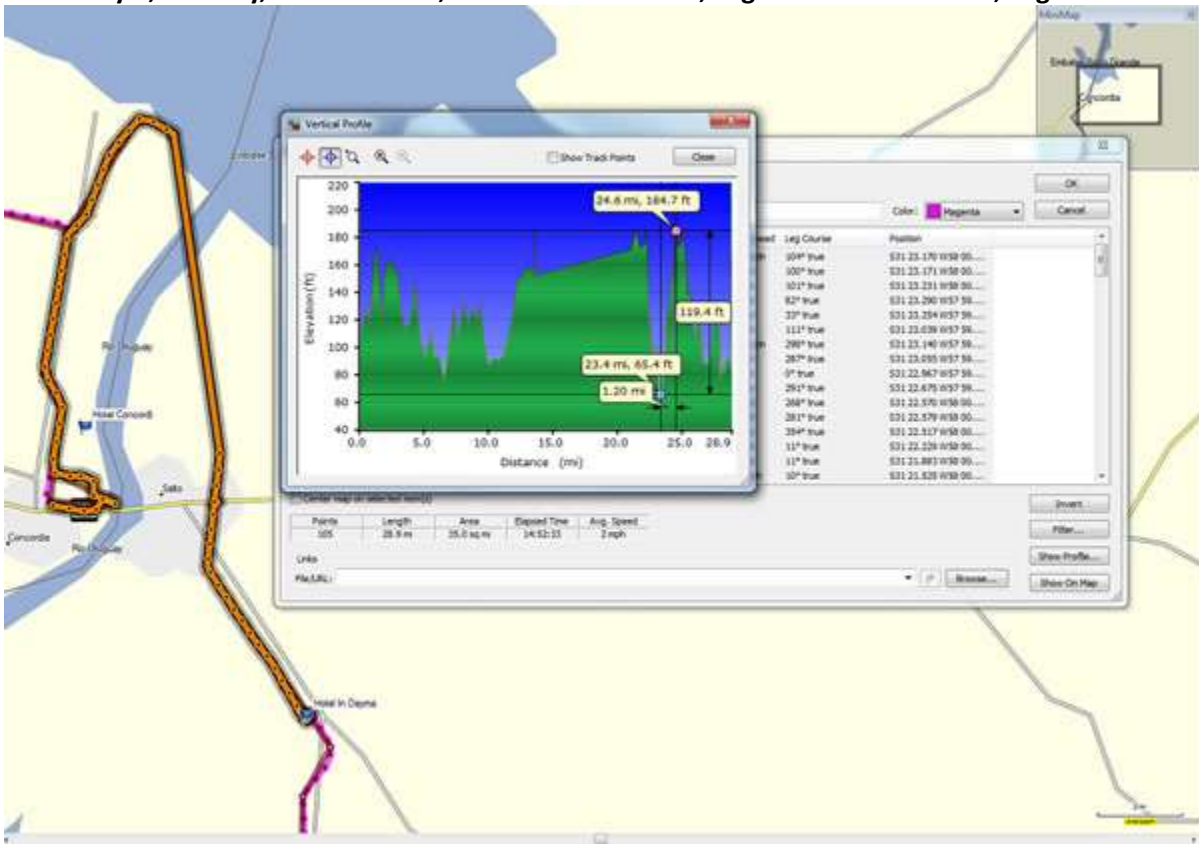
MiniMap

Embalse Salto Grande

Concordia

Vertical Profile

Show Track Points

Close

220
200
180
160
140
120
100
80
60
40

Elevation (ft)

0.0 5.0 10.0 15.0 20.0 25.0 28.9

Distance (mi)

24.6 mi, 184.7 ft

119.4 ft

23.4 mi, 65.4 ft

1.20 mi

Color: Magenta

OK

Cancel

Leg Course

Position

104° true S31 23.170 W58 00....
100° true S31 23.171 W58 00....
101° true S31 23.231 W58 00....
82° true S31 23.290 W57 59....
33° true S31 23.254 W57 59....
111° true S31 23.039 W57 59....
298° true S31 23.140 W57 59....
287° true S31 23.055 W57 59....
0° true S31 22.967 W57 59....
291° true S31 22.675 W57 59....
268° true S31 22.570 W58 00....
281° true S31 22.579 W58 00....
354° true S31 22.517 W58 00....
11° true S31 22.229 W58 00....
11° true S31 21.883 W58 00....
10° true S31 21.525 W58 00....

Center map on selected item(s)

| Points | Length | Area | Elapsed Time | Avg. Speed |
|---|---|---|---|---|
| 105 | 28.9 mi | 35.0 sq mi | 14:52:15 | 2 mph |

Links

File/URL:

Browse...

Invert

Filter...

Show Profile...

Show On Map

Rio Uruguay

Hotel Concordi

Salto

Concordia

Rio Uruguay

Hotel in Dayma